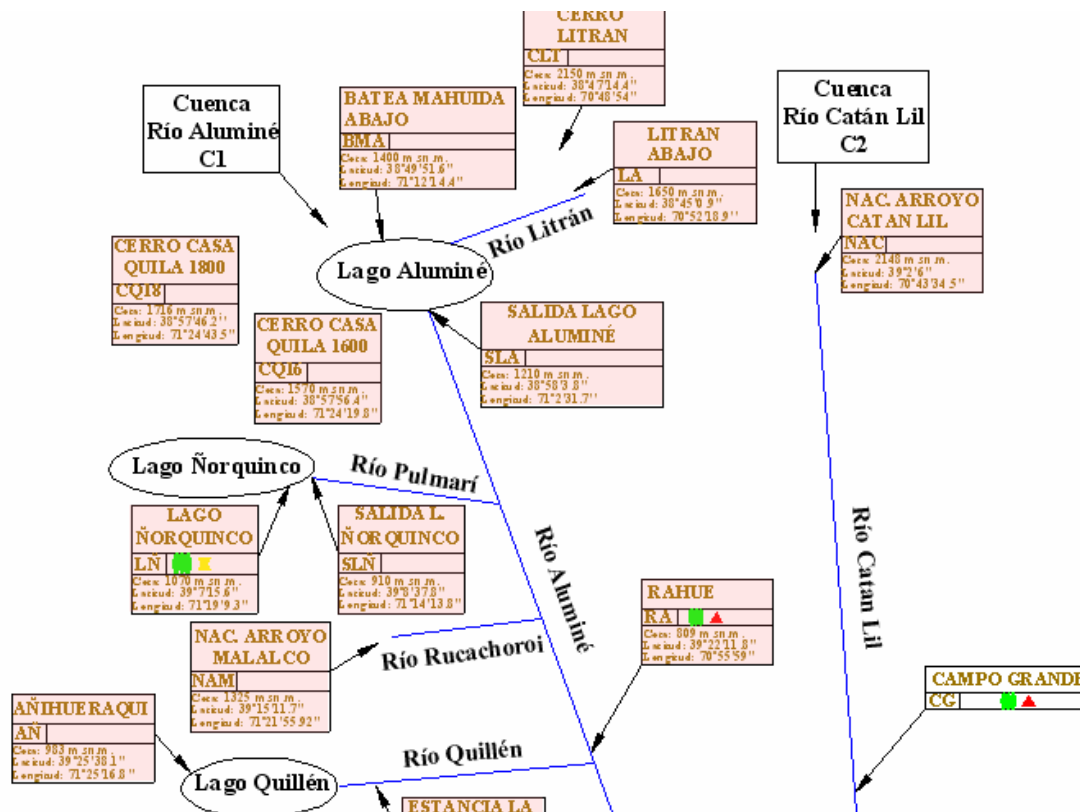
CERRO LITRAN
CLI
Cota: 2150 m.s.n.m.
Latitud: 38°47'14.4"
Longitud: 70°48'54"

Cuenca Río Aluminé C1

BATEA MAHUIDA ABAJO
BMA
Cota: 1400 m.s.n.m.
Latitud: 38°49'51.6"
Longitud: 71°12'14.4"

LITRAN ABAJO
LA
Cota: 1650 m.s.n.m.
Latitud: 38°45'0.9"
Longitud: 70°52'18.9"

Cuenca Río Catán Lil C2

NAC. ARROYO CATAN LIL
NAC
Cota: 2148 m.s.n.m.
Latitud: 39°2'6"
Longitud: 70°43'34.5"

Río Litrán

Lago Aluminé

CERRO CASA QUILA 1800
CQ18
Cota: 1716 m.s.n.m.
Latitud: 38°57'46.2"
Longitud: 71°24'43.5"

CERRO CASA QUILA 1600
CQ16
Cota: 1570 m.s.n.m.
Latitud: 38°57'56.4"
Longitud: 71°24'19.8"

SALIDA LAGO ALUMINÉ
SLA
Cota: 1210 m.s.n.m.
Latitud: 38°58'3.8"
Longitud: 71°2'31.7"

Lago Ñorquinco

Río Pulmarí

LAGO ÑORQUINCO
LÑ
Cota: 1070 m.s.n.m.
Latitud: 39°7'15.6"
Longitud: 71°19'9.3"

SALIDA L. ÑORQUINCO
SLÑ
Cota: 910 m.s.n.m.
Latitud: 39°8'37.8"
Longitud: 71°14'13.8"

Río Aluminé

Río Catan Lil

RAHUE
RA
Cota: 809 m.s.n.m.
Latitud: 39°22'11.8"
Longitud: 70°55'59"

NAC. ARROYO MALALCO
NAM
Cota: 1325 m.s.n.m.
Latitud: 39°15'11.7"
Longitud: 71°21'55.92"

Río Rucachoroi

CAMPO GRANDE
CG

AÑIHUERAQUI
AÑ
Cota: 983 m.s.n.m.
Latitud: 39°25'38.1"
Longitud: 71°25'16.8"

Río Quillén

Lago Quillén

ESTANCIA LA